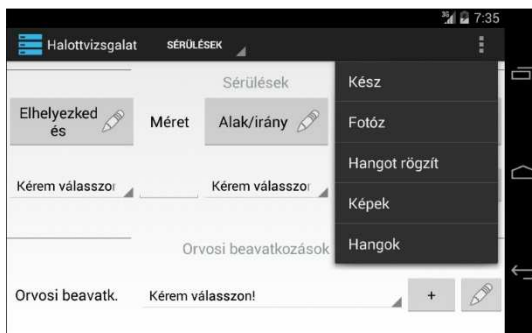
7:35

Halottvizsgalat SÉRÜLÉSEK

Sérülések

Elhelyezkedés

Méret

Alak/irány

Kérem válasszon

Kérem válasszon

Orvosi beavatkozások

Orvosi beavatk.

Kérem válasszon!

+

Kész

Fotóz

Hangot rögzít

Képek

Hangok